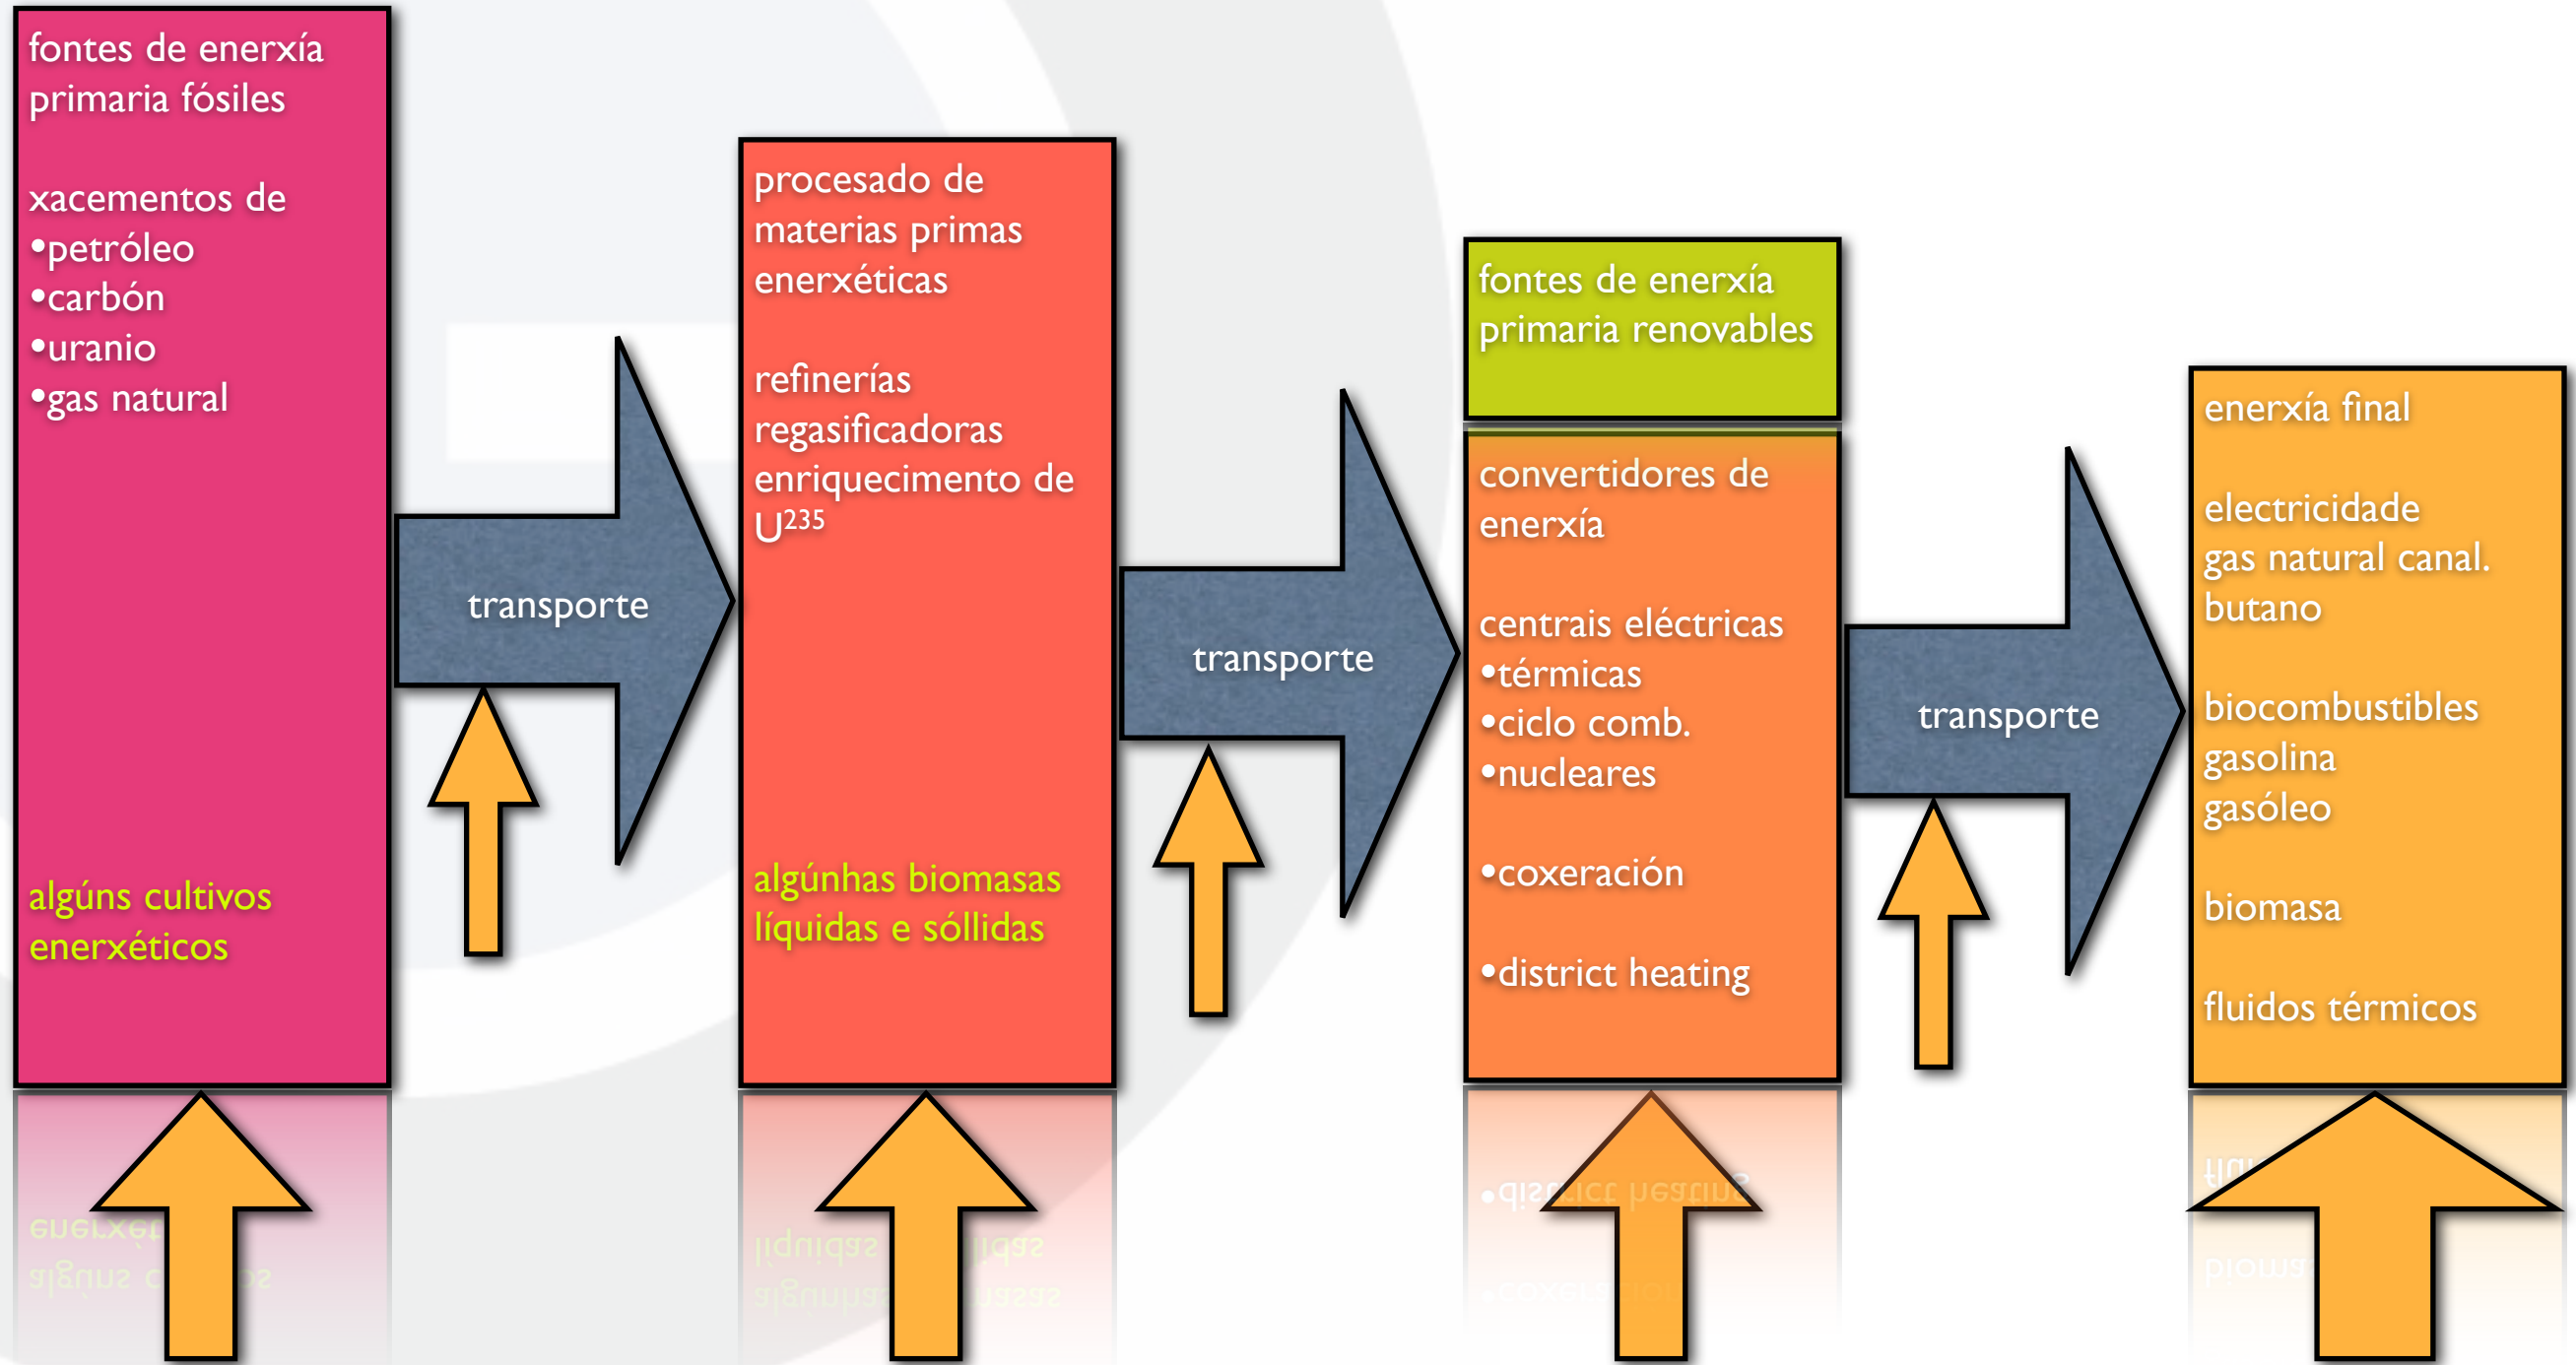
fontes de enerxía primaria fósiles

xacementos de
•petróleo
•carbón
•uranio
•gas natural

algúns cultivos enerxéticos

transporte

procesado de materias primas enerxéticas

refinerías
regasificadoras
enriquecimento de $U^{235}$

algúnhas biomasas líquidas e sóllidas

transporte

fontes de enerxía primaria renovables

convertidores de enerxía

centrais eléctricas
•térmicas
•ciclo comb.
•nucleares

•coxeración

•district heating

transporte

enerxía final

electricidade
gas natural canal.
butano

biocombustibles
gasolina
gasóleo

biomasa

fluidos térmicos